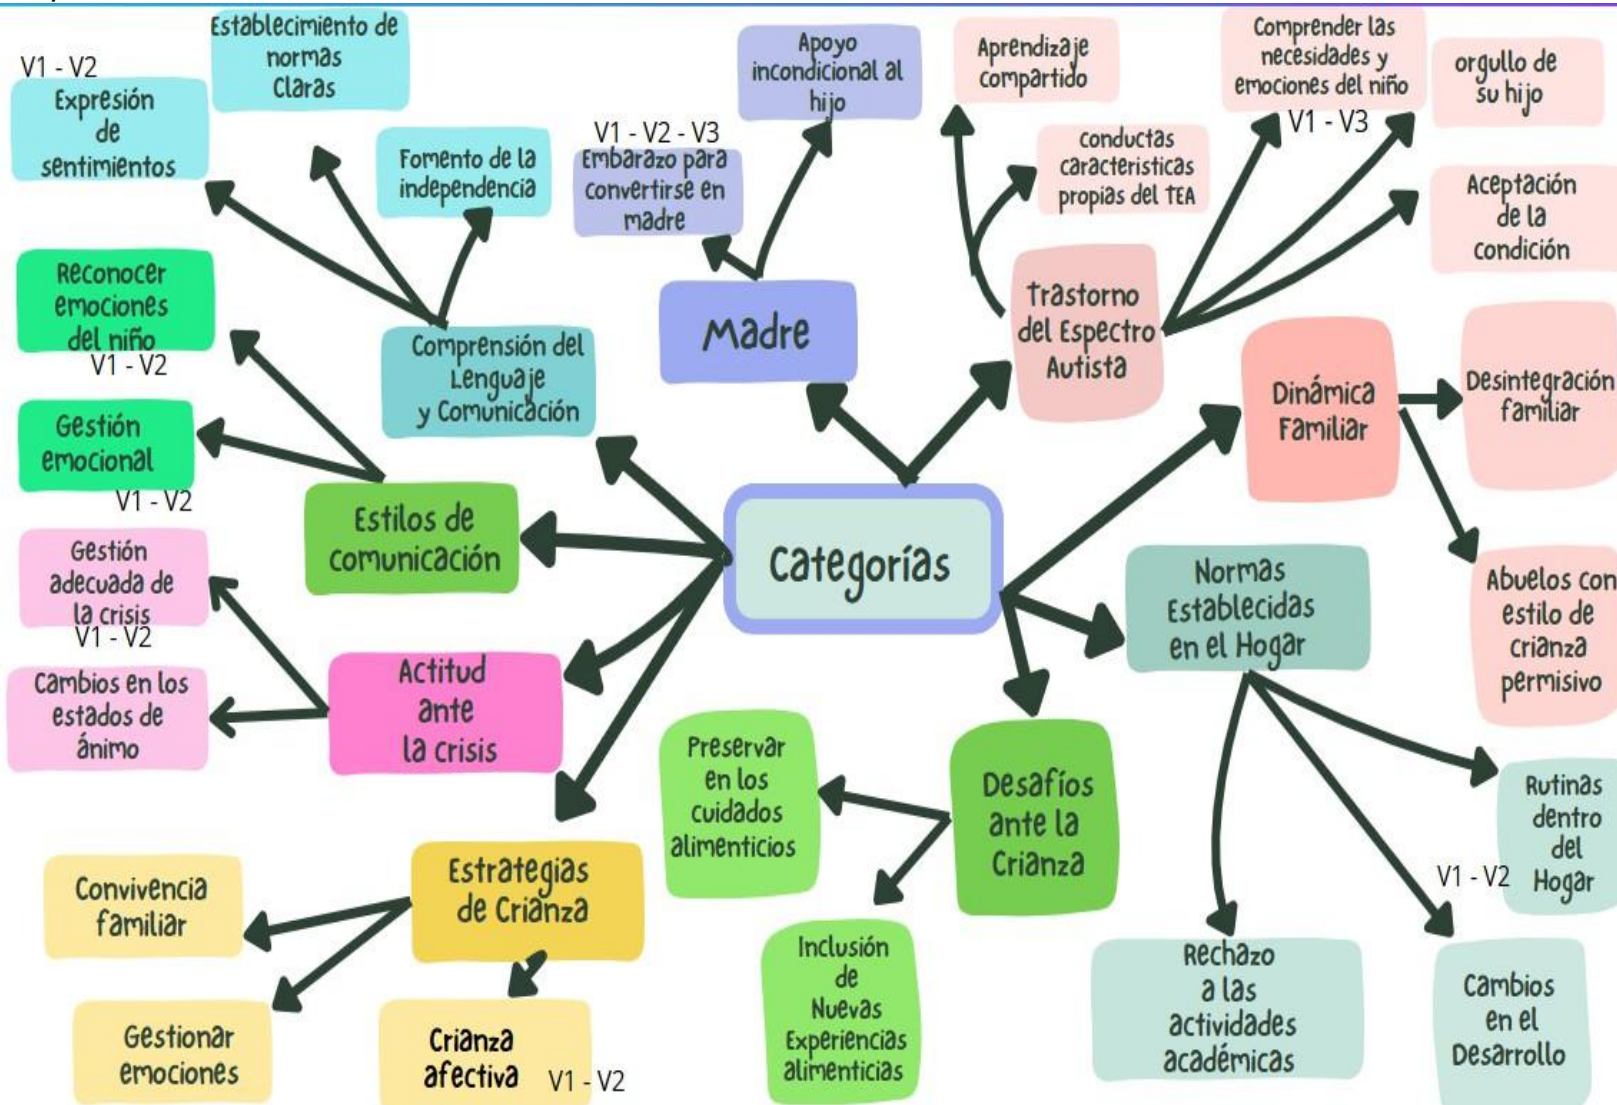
Categorías

Madre
V1 - V2 - V3
Embarazo para Convertirse en madre
Apoyo incondicional al hijo

Trastorno del Espectro Autista
Aprendizaje compartido
Conductas características propias del TEA
Comprender las necesidades y emociones del niño
V1 - V3
Orgullo de su hijo
Aceptación de la condición

Dinámica Familiar
Desintegración familiar
Abuelos con estilo de crianza permisivo

Normas Establecidas en el Hogar
Rutinas dentro del Hogar
V1 - V2
Cambios en el Desarrollo
Rechazo a las actividades académicas

Desafíos ante la Crianza
Preservar en los cuidados alimenticios
Inclusión de Nuevas Experiencias alimenticias

Estrategias de Crianza
Convivencia familiar
Gestionar emociones
Crianza afectiva
V1 - V2

Actitud ante la crisis
Gestión adecuada de la crisis
V1 - V2
Cambios en los estados de ánimo

Estilos de comunicación
Gestión emocional
V1 - V2
Reconocer emociones del niño
V1 - V2

Comprensión del Lenguaje y Comunicación
V1 - V2
Expresión de sentimientos
Establecimiento de normas Claras
Fomento de la independencia